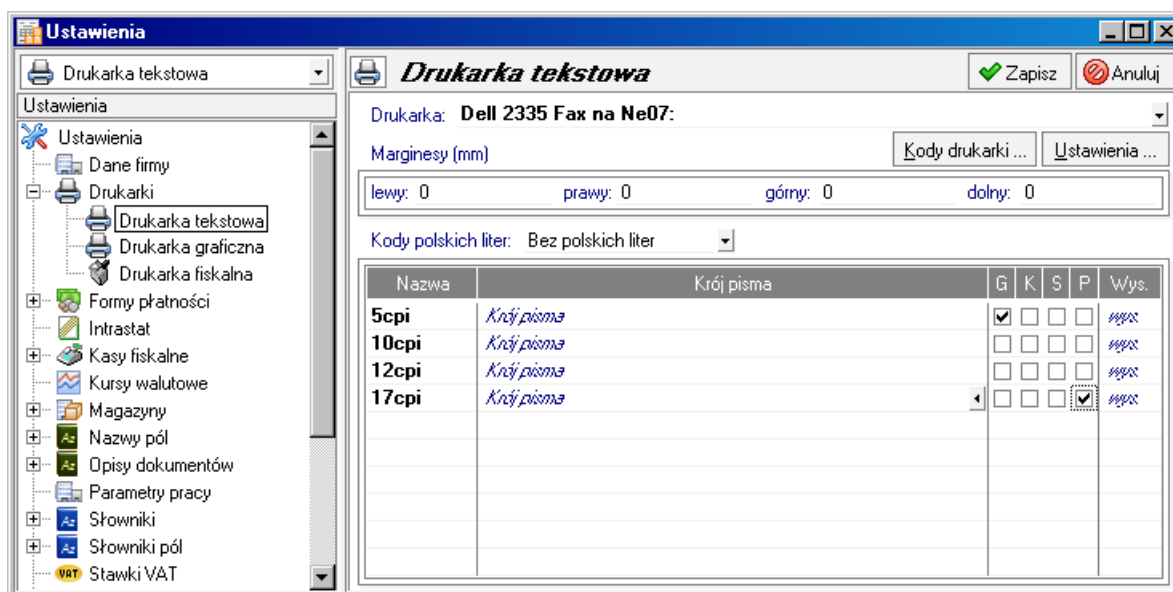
Ustawienia

Drukarka tekstowa

Ustawienia

Ustawienia
Dane firmy
Drukarki
Drukarka tekstowa
Drukarka graficzna
Drukarka fiskalna
Formy płatności
Intrastat
Kasy fiskalne
Kursy walutowe
Magazyny
Nazwy pól
Opisy dokumentów
Parametry pracy
Słowniki
Słowniki pól
VAT Stawki VAT

Drukarka tekstowa

Zapisz
Anuluj

Drukarka: Dell 2335 Fax na Ne07:

Marginesy (mm)

Kody drukarki ...
Ustawienia ...

lewy: 0 prawy: 0 górny: 0 dolny: 0

Kody polskich liter: Bez polskich liter

| Nazwa | Krój pisma | G | K | S | P | Wys. |
|---|---|---|---|---|---|---|
| 5cpi | Krój pisma | ✔ | ☐ | ☐ | ☐ | wys. |
| 10cpi | Krój pisma | ☐ | ☐ | ☐ | ☐ | wys. |
| 12cpi | Krój pisma | ☐ | ☐ | ☐ | ☐ | wys. |
| 17cpi | Krój pisma | ☐ | ☐ | ☐ | ✔ | wys. |